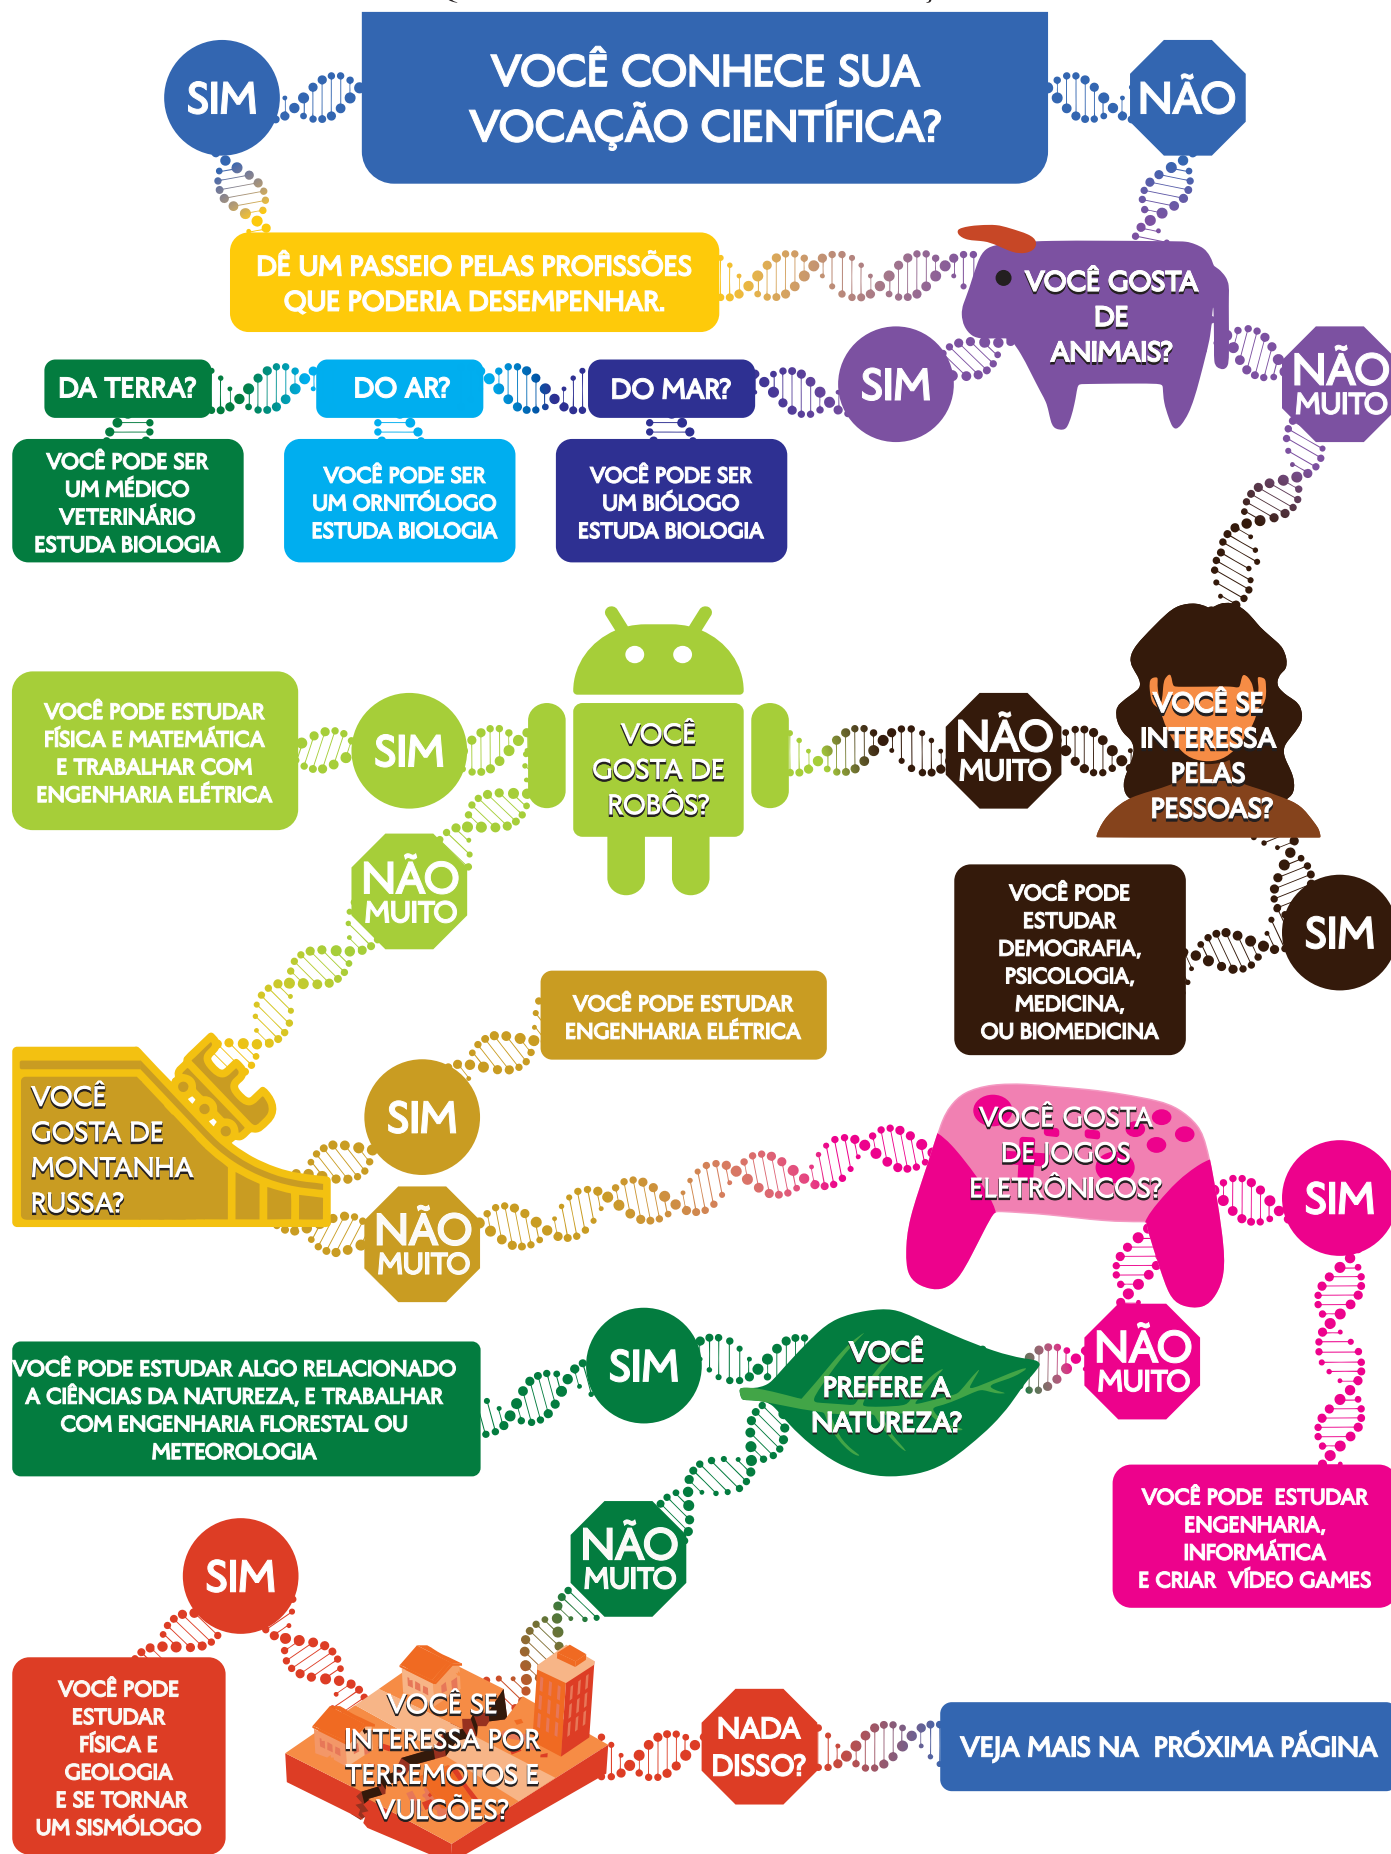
VOCÊ CONHECE SUA VOCAÇÃO CIENTÍFICA?

SIM

NÃO

DÊ UM PASSEIO PELAS PROFISSÕES QUE PODERIA DESEMPENHAR.

VOCÊ GOSTA DE ANIMAIS?

SIM

NÃO MUITO

DA TERRA?

DO AR?

DO MAR?

VOCÊ PODE SER UM MÉDICO VETERINÁRIO ESTUDA BIOLOGIA

VOCÊ PODE SER UM ORNITÓLOGO ESTUDA BIOLOGIA

VOCÊ PODE SER UM BIÓLOGO ESTUDA BIOLOGIA

VOCÊ PODE ESTUDAR FÍSICA E MATEMÁTICA E TRABALHAR COM ENGENHARIA ELÉTRICA

SIM

VOCÊ GOSTA DE ROBÔS?

NÃO MUITO

VOCÊ SE INTERESSA PELAS PESSOAS?

NÃO MUITO

SIM

VOCÊ PODE ESTUDAR DEMOGRAFIA, PSICOLOGIA, MEDICINA, OU BIOMEDICINA

VOCÊ PODE ESTUDAR ENGENHARIA ELÉTRICA

VOCÊ GOSTA DE MONTANHA RUSSA?

SIM

NÃO MUITO

VOCÊ GOSTA DE JOGOS ELETRÔNICOS?

SIM

NÃO MUITO

VOCÊ PODE ESTUDAR ALGO RELACIONADO A CIÊNCIAS DA NATUREZA, E TRABALHAR COM ENGENHARIA FLORESTAL OU METEOROLOGIA

SIM

VOCÊ PREFERE A NATUREZA?

VOCÊ PODE ESTUDAR ENGENHARIA, INFORMÁTICA E CRIAR VÍDEO GAMES

NÃO MUITO

SIM

VOCÊ PODE ESTUDAR FÍSICA E GEOLOGIA E SE TORNAR UM SISMÓLOGO

VOCÊ SE INTERESSA POR TERREMOTOS E VULCÕES?

NADA DISSO?

VEJA MAIS NA PRÓXIMA PÁGINA